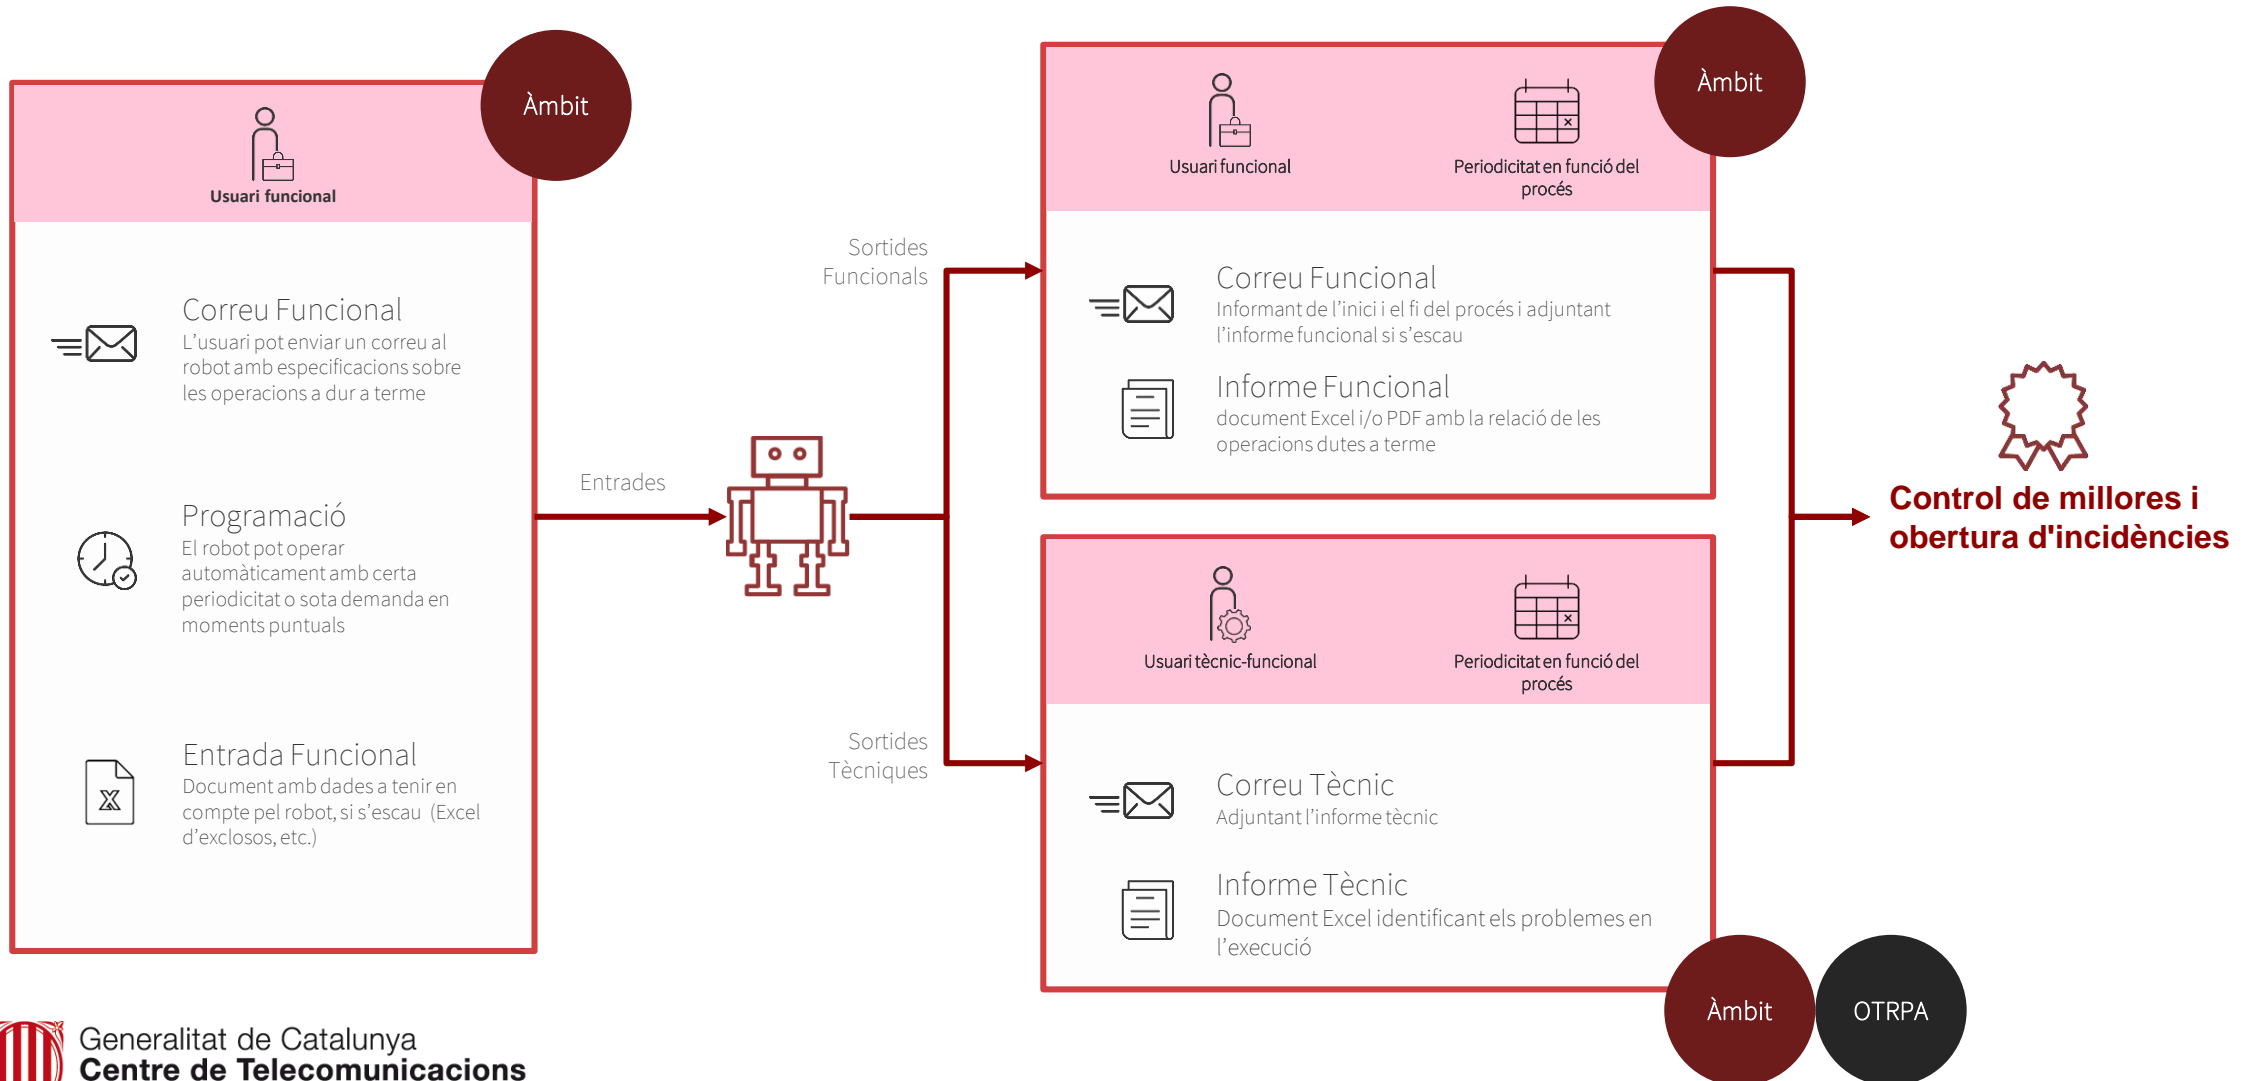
Àmbit

Usuari funcional

Correu Funcional
L'usuari pot enviar un correu al robot amb especificacions sobre les operacions a dur a terme

Programació
El robot pot operar automàticament amb certa periodicitat o sota demanda en moments puntuals

Entrada Funcional
Document amb dades a tenir en compte pel robot, si s'escau (Excel d'exclosos, etc.)

Entrades

Sortides Funcionals

Sortides Tècniques

Àmbit

Usuari funcional

Periodicitat en funció del procés

Correu Funcional
Informant de l'inici i el fi del procés i adjuntant l'informe funcional si s'escau

Informe Funcional
document Excel i/o PDF amb la relació de les operacions dutes a terme

Usuari tècnic-funcional

Periodicitat en funció del procés

Correu Tècnic
Adjuntant l'informe tècnic

Informe Tècnic
Document Excel identificant els problemes en l'execució

Àmbit

OTRPA

Control de millores i obertura d'incidències

Generalitat de Catalunya
Centre de Telecomunicacions